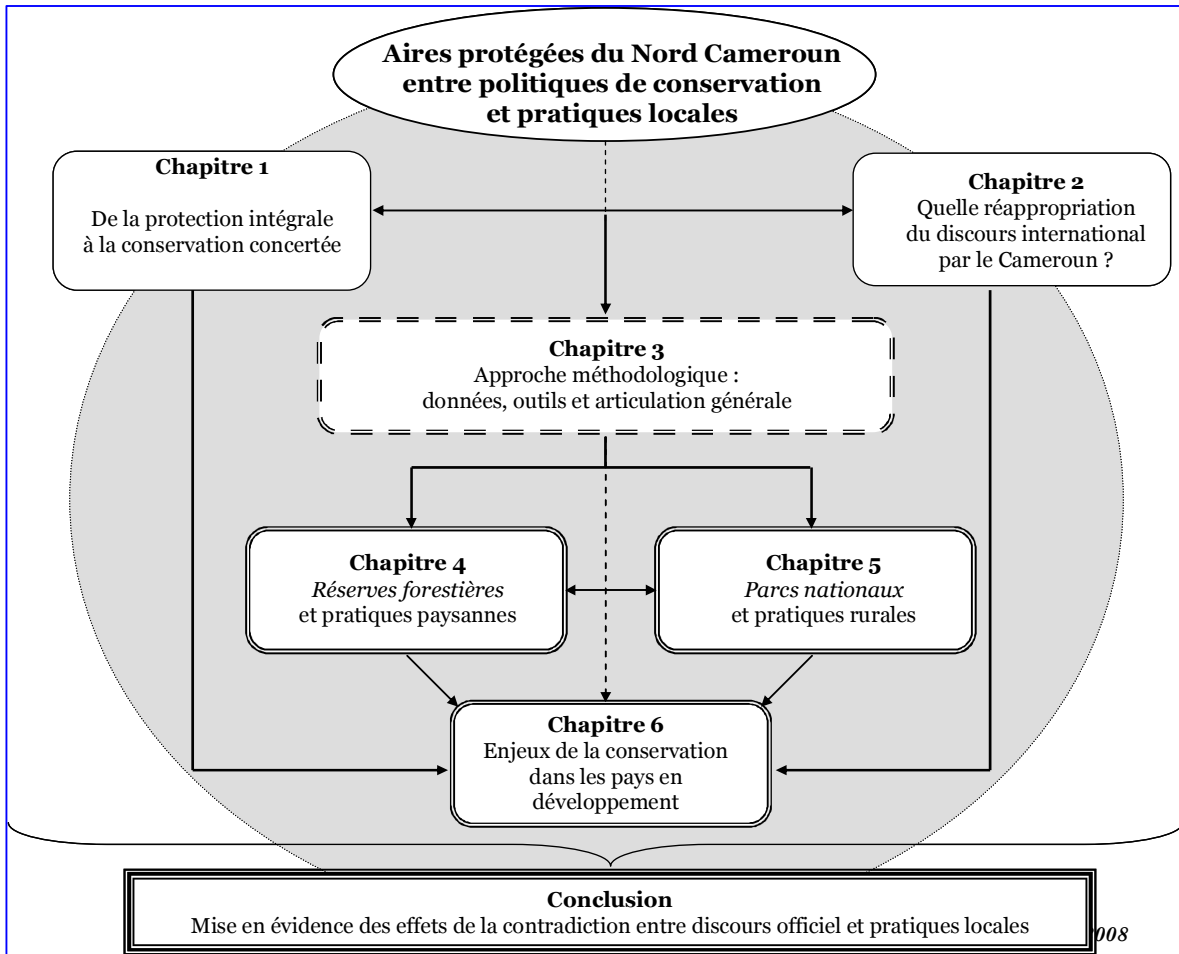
Aires protégées du Nord Cameroun entre politiques de conservation et pratiques locales

Chapitre 1
De la protection intégrale à la conservation concertée

Chapitre 2
Quelle réappropriation du discours international par le Cameroun ?

Chapitre 3
Approche méthodologique : données, outils et articulation générale

Chapitre 4
*Réserves forestières* et pratiques paysannes

Chapitre 5
*Parcs nationaux* et pratiques rurales

Chapitre 6
Enjeux de la conservation dans les pays en développement

Conclusion
Mise en évidence des effets de la contradiction entre discours officiel et pratiques locales

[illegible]008